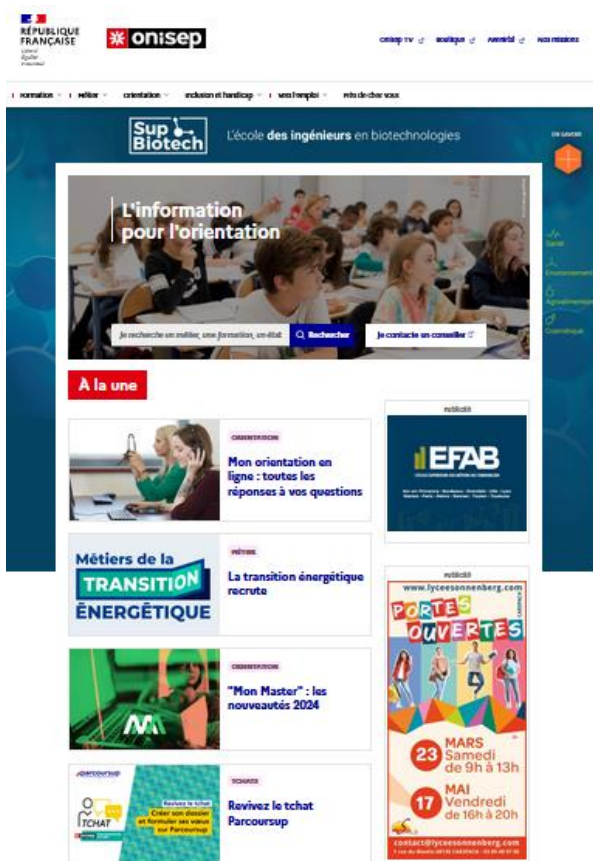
RÉPUBLIQUE FRANÇAISE
Liberté
Égalité
Fraternité

onisep

Onisep TV   Boutique   Avenir(s)   Nos missions

Formation   Métier   Orientation   Inclusion et handicap   Vers l'emploi   Près de chez vous

Sup Biotech   L'école des ingénieurs en biotechnologies

EN SAVOIR

Santé
Environnement
Agroalimentaire
Cosmétique

L'information pour l'orientation

Je recherche un métier, une formation, un établ   Rechercher   Je contacte un conseiller

À la une

ORIENTATION
Mon orientation en ligne : toutes les réponses à vos questions

Métiers de la TRANSITION ÉNERGÉTIQUE

MÉTIER
La transition énergétique recrute

ORIENTATION
"Mon Master" : les nouveautés 2024

Parcoursup
TCHAT
Revivez le tchat
Créer son dossier et formuler ses vœux sur Parcoursup

TCHATS
Revivez le tchat Parcoursup

Publicité
EFAB

Publicité
www.lyceesonnenberg.com
PORTES OUVERTES
23 MARS Samedi de 9h à 13h
17 MAI Vendredi de 16h à 20h
contact@lyceesonnenberg.com